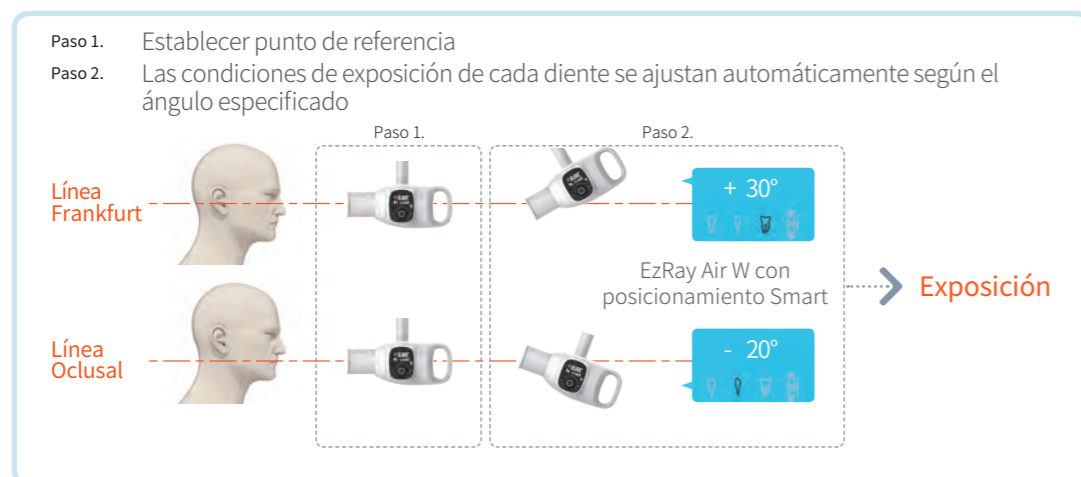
Paso 1. Establecer punto de referencia

Paso 2. Las condiciones de exposición de cada diente se ajustan automáticamente según el ángulo especificado

Paso 1.

Paso 2.

Línea Frankfurt

+ 30°

EzRay Air W con posicionamiento Smart

Exposición

Línea Oclusal

- 20°